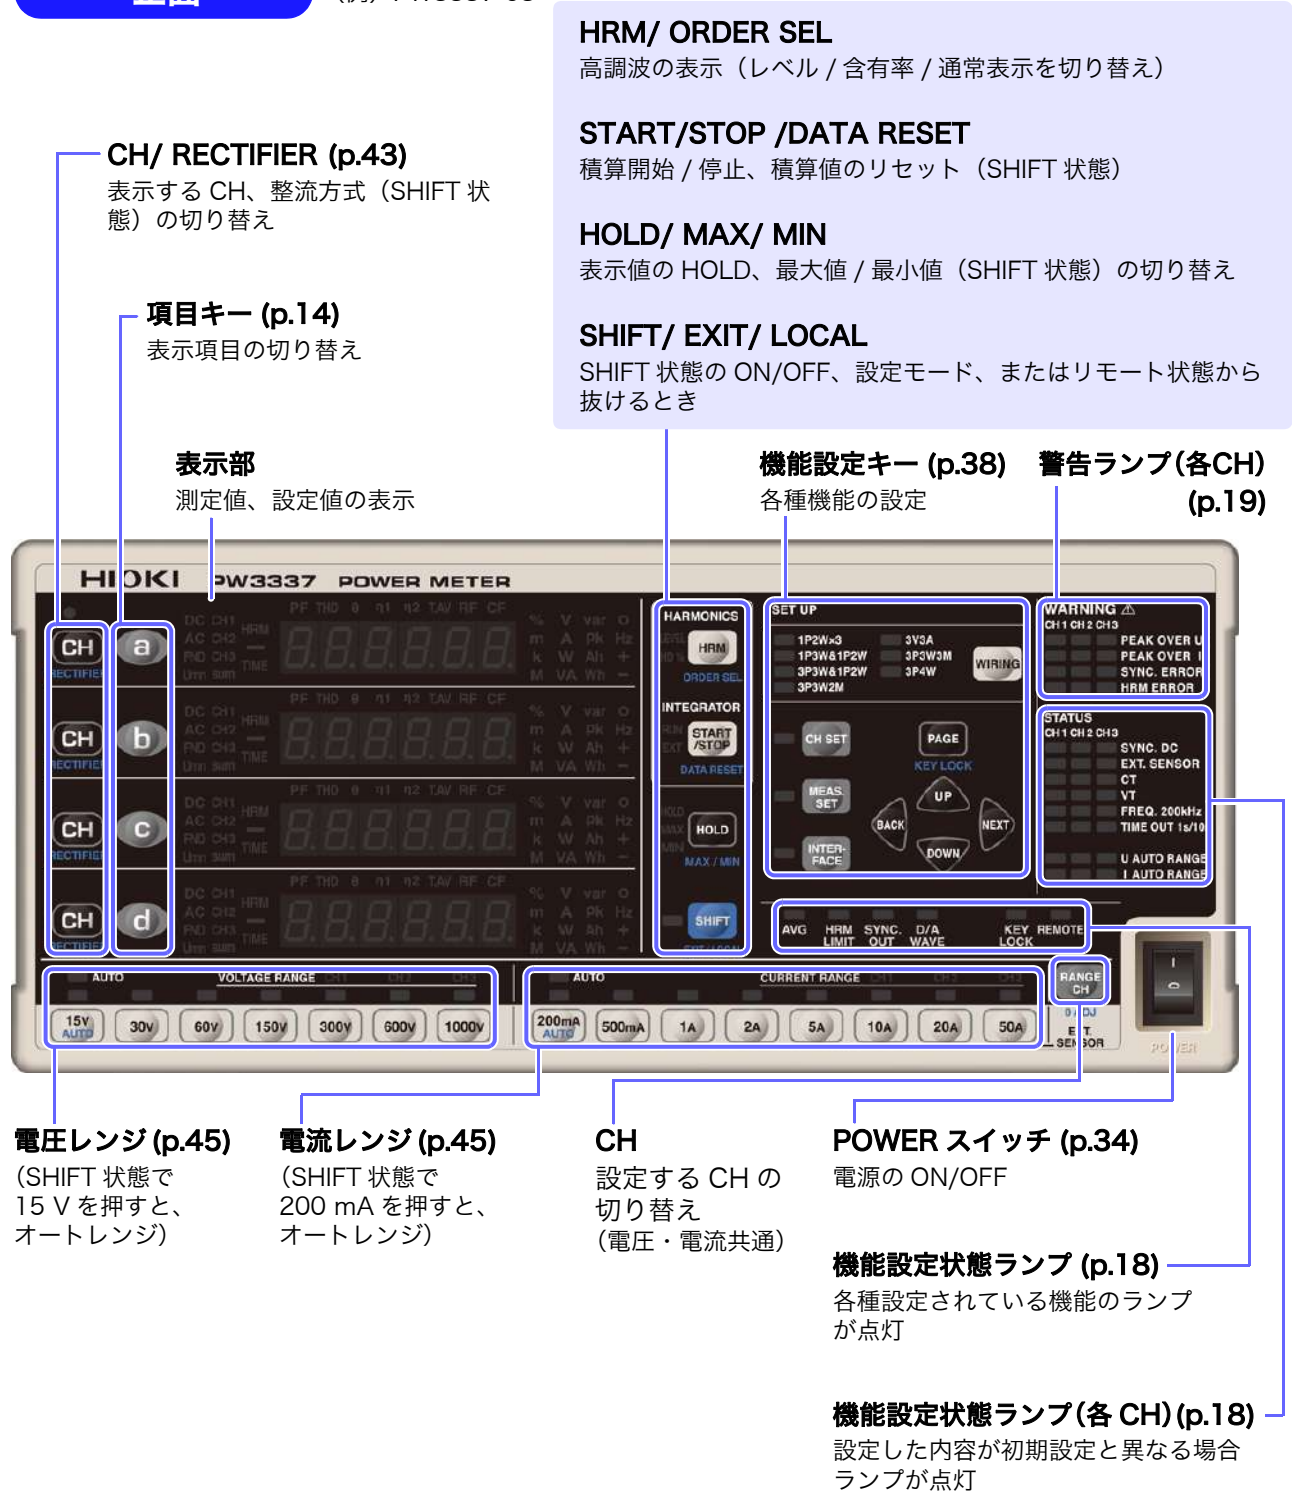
HRM/ ORDER SEL
高調波の表示（レベル / 含有率 / 通常表示を切り替え）

START/STOP /DATA RESET
積算開始 / 停止、積算値のリセット（SHIFT 状態）

HOLD/ MAX/ MIN
表示値の HOLD、最大値 / 最小値（SHIFT 状態）の切り替え

SHIFT/ EXIT/ LOCAL
SHIFT 状態の ON/OFF、設定モード、またはリモート状態から抜けるとき

CH/ RECTIFIER (p.43)
表示する CH、整流方式（SHIFT 状態）の切り替え

項目キー (p.14)
表示項目の切り替え

表示部
測定値、設定値の表示

機能設定キー (p.38)
各種機能の設定

警告ランプ(各CH) (p.19)

HIOKI PW3337 POWER METER

CH RECTIFIER a
CH RECTIFIER b
CH RECTIFIER c
CH RECTIFIER d

HARMONICS
HRM
ORDER SEL
INTEGRATOR
START /STOP
DATA RESET
HOLD
MAX / MIN
SHIFT

SET UP
1P2W×3 3V3A
1P3W&1P2W 3P3W3M
3P3W&1P2W 3P4W
3P3W2M
WIRING
CH SET
PAGE
KEY LOCK
MEAS. SET
UP
BACK
NEXT
INTER-FACE
DOWN

WARNING ⚠
CH 1 CH 2 CH 3
PEAK OVER U
PEAK OVER I
SYNC. ERROR
HRM ERROR

STATUS
CH 1 CH 2 CH 3
SYNC. DC
EXT. SENSOR
CT
VT
FREQ. 200kHz
TIME OUT 1s/10
U AUTO RANGE
I AUTO RANGE

AVG HRM LIMIT SYNC. OUT D/A WAVE KEY LOCK REMOTE

AUTO VOLTAGE RANGE
15V AUTO 30V 60V 150V 300V 600V 1000V

AUTO CURRENT RANGE
200mA AUTO 500mA 1A 2A 5A 10A 20A 50A

RANGE CH
0 ADJ
EXT. SENSOR
POWER

電圧レンジ (p.45)
（SHIFT 状態で 15 V を押すと、オートレンジ）

電流レンジ (p.45)
（SHIFT 状態で 200 mA を押すと、オートレンジ）

CH
設定する CH の切り替え
（電圧・電流共通）

POWER スイッチ (p.34)
電源の ON/OFF

機能設定状態ランプ (p.18)
各種設定されている機能のランプが点灯

機能設定状態ランプ(各 CH)(p.18)
設定した内容が初期設定と異なる場合ランプが点灯